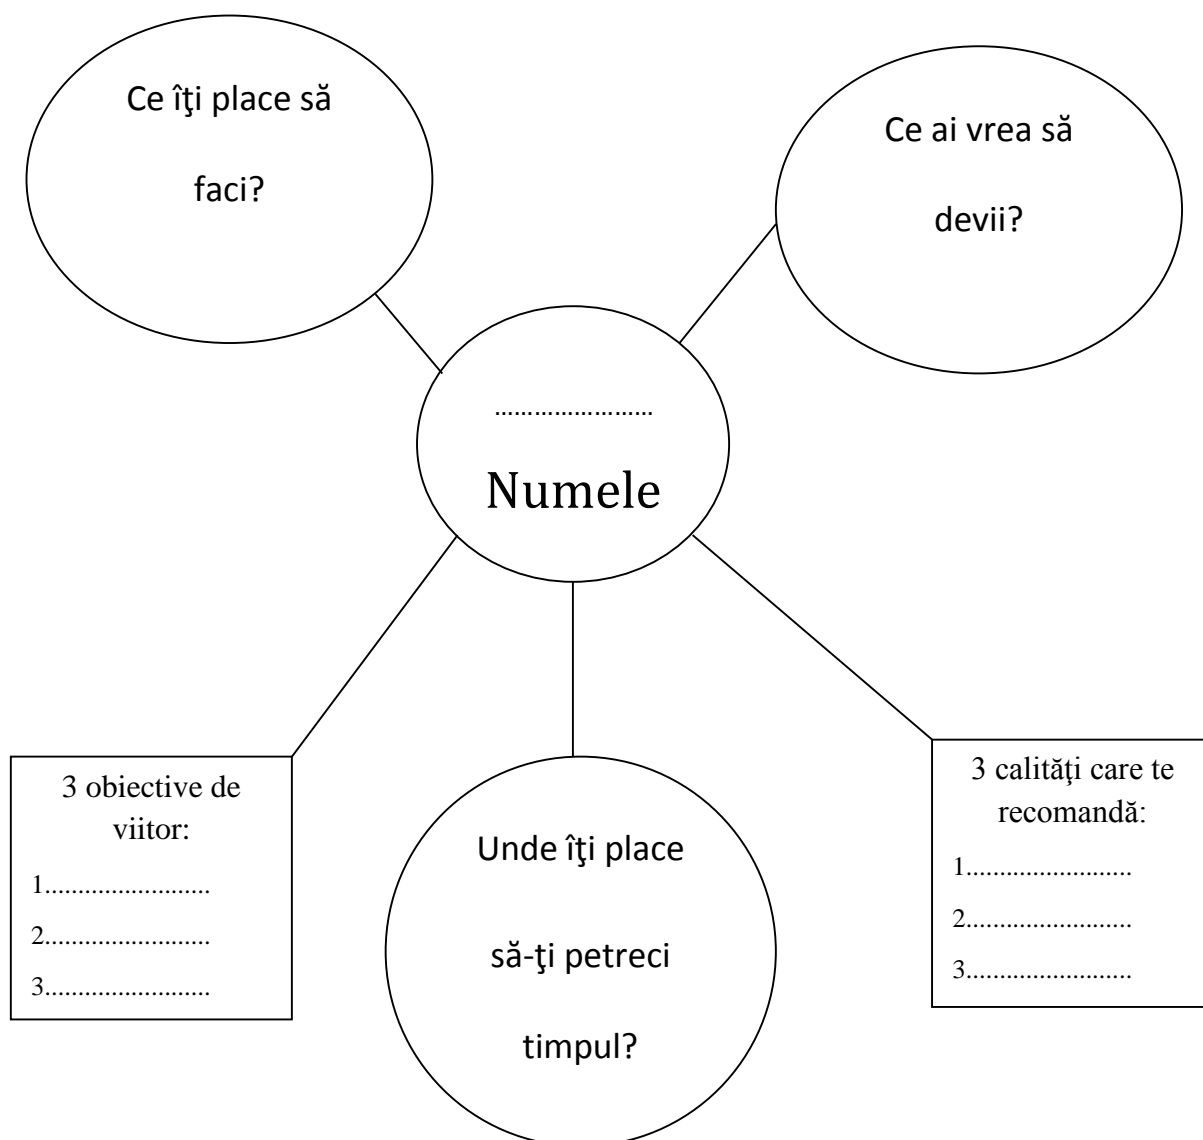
Ce îţi place să faci?

Ce ai vrea să devii?

……………………
Numele

3 obiective de viitor:
1.........................
2.........................
3.........................

Unde îţi place să-ţi petreci timpul?

3 calităţi care te recomandă:
1.........................
2.........................
3.........................